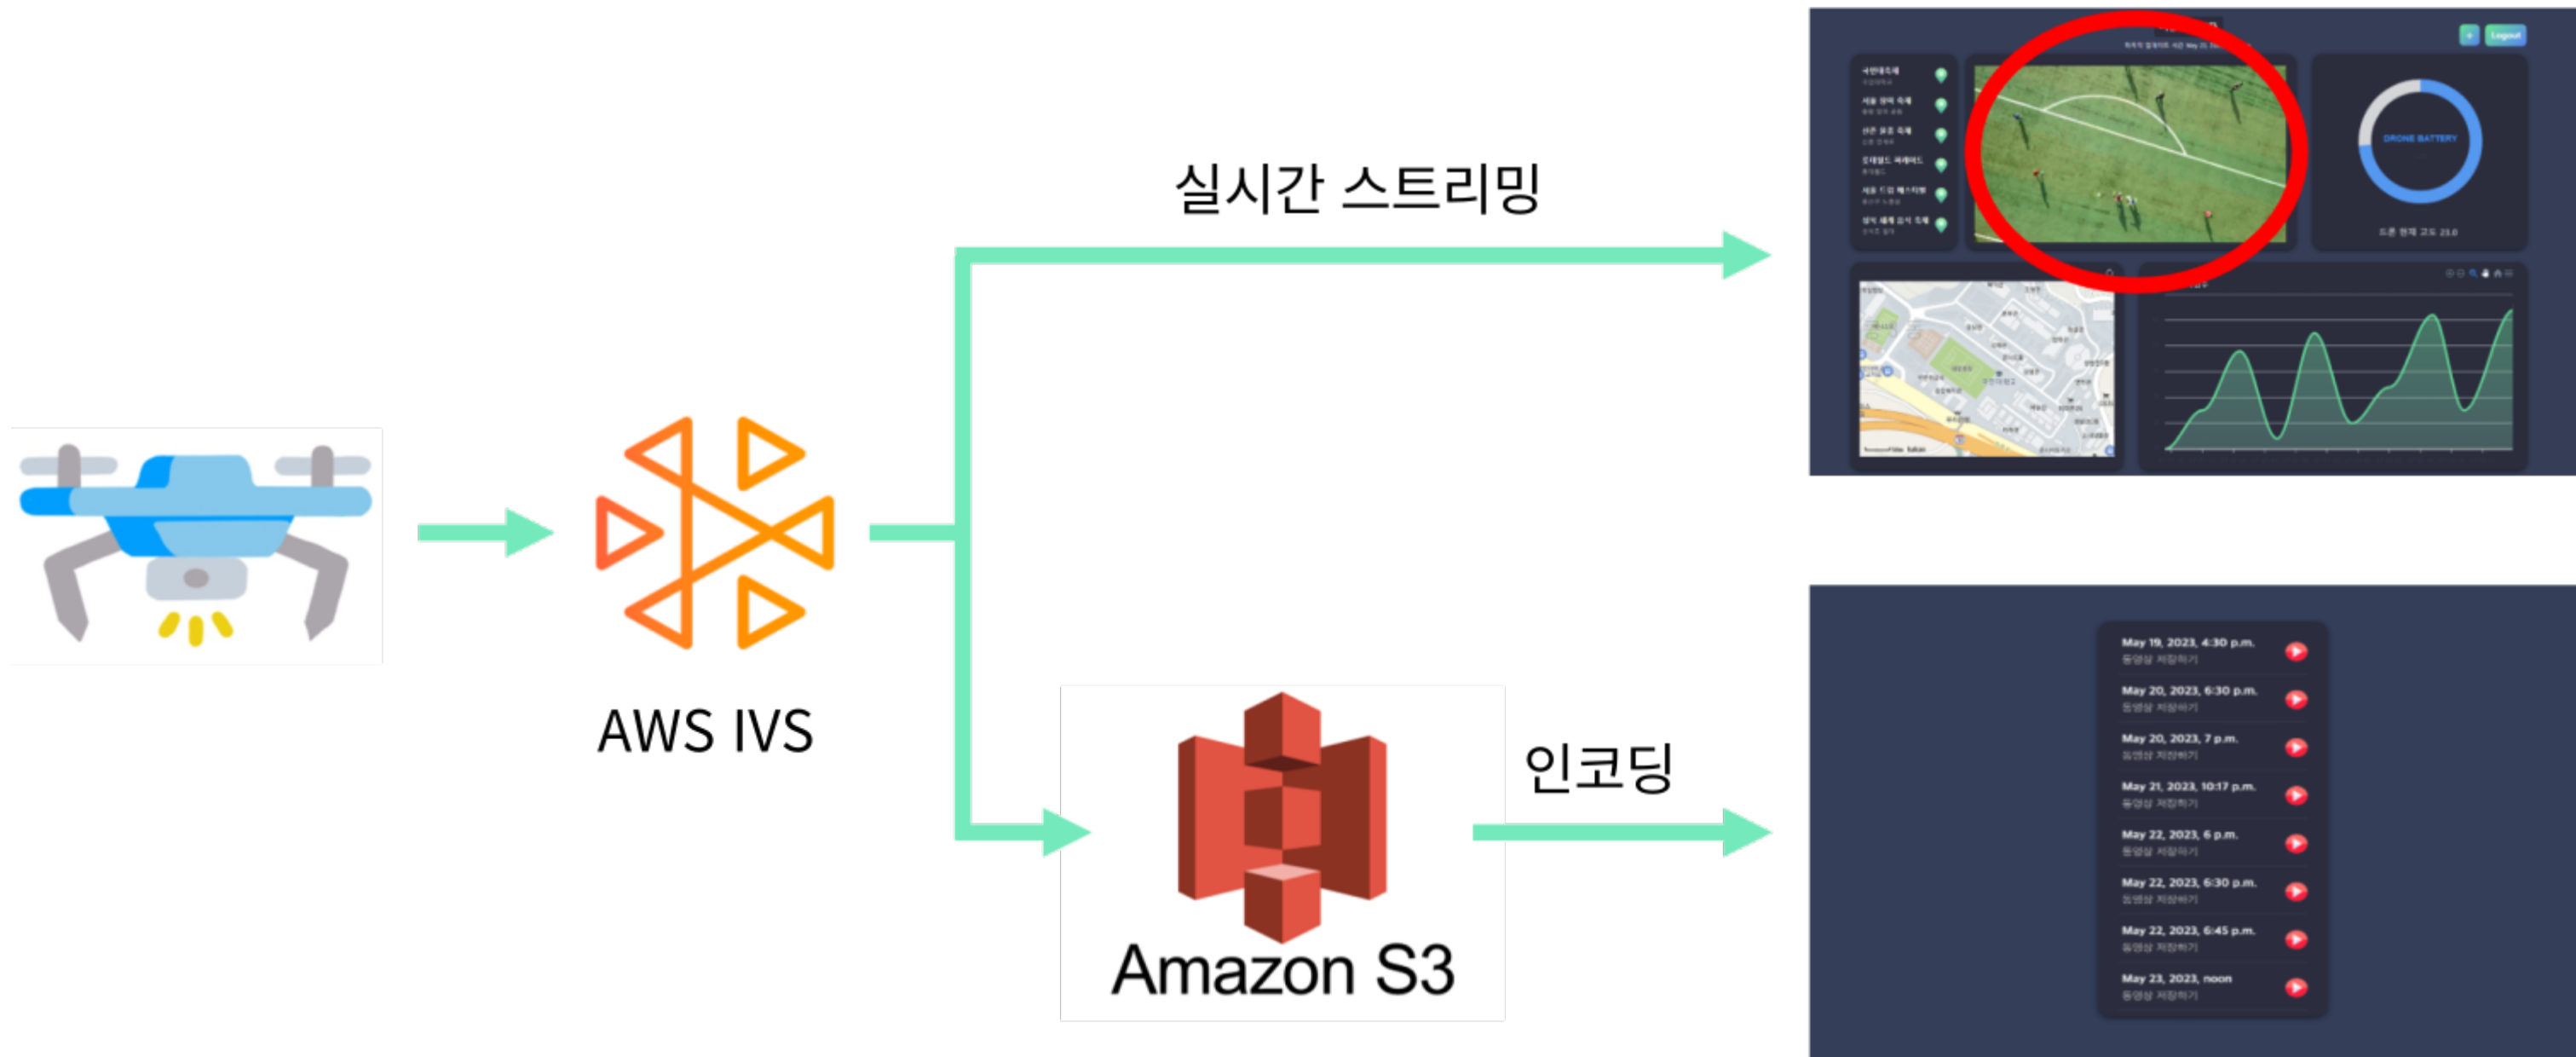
실시간 스트리밍

AWS IVS

Amazon S3

인코딩

Logout

DRONE BATTERY

드론 현재 고도 23.8

May 19, 2023, 4:30 p.m.
동영상 저장하기

May 20, 2023, 6:30 p.m.
동영상 저장하기

May 20, 2023, 7 p.m.
동영상 저장하기

May 21, 2023, 10:17 p.m.
동영상 저장하기

May 22, 2023, 6 p.m.
동영상 저장하기

May 22, 2023, 6:30 p.m.
동영상 저장하기

May 22, 2023, 6:45 p.m.
동영상 저장하기

May 23, 2023, noon
동영상 저장하기